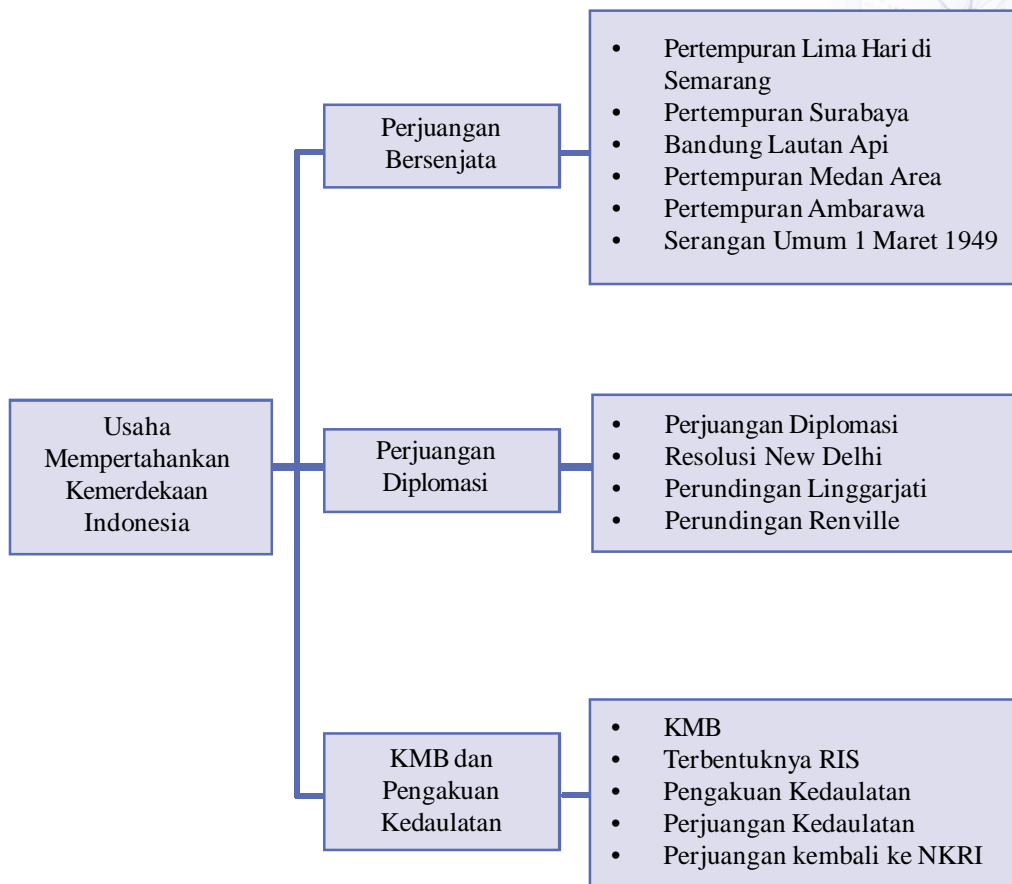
Usaha Mempertahankan Kemerdekaan Indonesia

Perjuangan Bersenjata

- Pertempuran Lima Hari di Semarang
- Pertempuran Surabaya
- Bandung Lautan Api
- Pertempuran Medan Area
- Pertempuran Ambarawa
- Serangan Umum 1 Maret 1949

Perjuangan Diplomasi

- Perjuangan Diplomasi
- Resolusi New Delhi
- Perundingan Linggarjati
- Perundingan Renville

KMB dan Pengakuan Kedaulatan

- KMB
- Terbentuknya RIS
- Pengakuan Kedaulatan
- Perjuangan Kedaulatan
- Perjuangan kembali ke NKRI